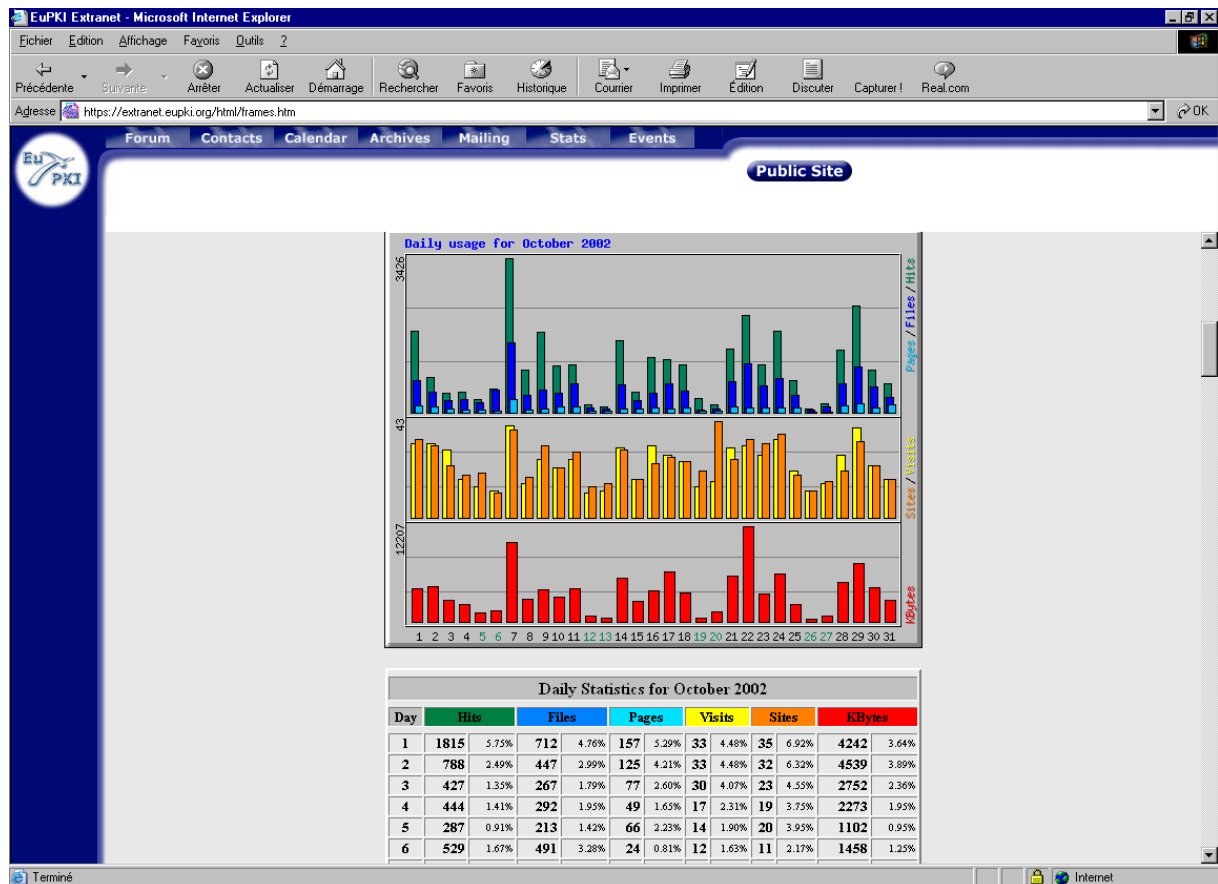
EuPKI Extranet - Microsoft Internet Explorer

Fichier Edition Affichage Favoris Outils ?

Précédente Suivante Arrêter Actualiser Démarrage Rechercher Favoris Historique Courrier Imprimer Édition Discuter Capturer ! Real.com

Adresse https://extranet.eupki.org/html/frames.htm OK

Eu PKI

Forum Contacts Calendar Archives Mailing Stats Events

Public Site

Daily usage for October 2002

3426

Pages / Files / Hits

43

Sites / Visits

12207

KBytes

1 2 3 4 5 6 7 8 9 10 11 12 13 14 15 16 17 18 19 20 21 22 23 24 25 26 27 28 29 30 31

Daily Statistics for October 2002

| Day | Hits | | Files | | Pages | | Visits | | Sites | | KBytes | |
|---|---|---|---|---|---|---|---|---|---|---|---|---|
| 1 | 1815 | 5.75% | 712 | 4.76% | 157 | 5.29% | 33 | 4.48% | 35 | 6.92% | 4242 | 3.64% |
| 2 | 788 | 2.49% | 447 | 2.99% | 125 | 4.21% | 33 | 4.48% | 32 | 6.32% | 4539 | 3.89% |
| 3 | 427 | 1.35% | 267 | 1.79% | 77 | 2.60% | 30 | 4.07% | 23 | 4.55% | 2752 | 2.36% |
| 4 | 444 | 1.41% | 292 | 1.95% | 49 | 1.65% | 17 | 2.31% | 19 | 3.75% | 2273 | 1.95% |
| 5 | 287 | 0.91% | 213 | 1.42% | 66 | 2.23% | 14 | 1.90% | 20 | 3.95% | 1102 | 0.95% |
| 6 | 529 | 1.67% | 491 | 3.28% | 24 | 0.81% | 12 | 1.63% | 11 | 2.17% | 1458 | 1.25% |

Terminé Internet